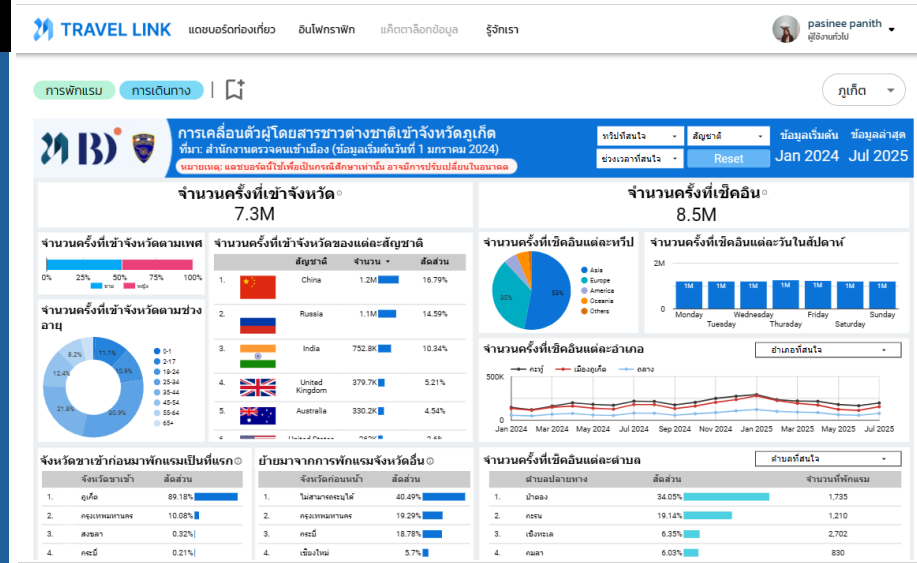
TRAVEL LINK แดชบอร์ดท่องเที่ยว อินโฟกราฟิก แค็ตตาล็อกข้อมูล รู้จักเรา

pasinee panith
ผู้ใช้งานทั่วไป

การพักแรม การเดินทาง

ภูเก็ต

การเคลื่อนตัวผู้โดยสารชาวต่างชาติเข้าจังหวัดภูเก็ต
ที่มา: สำนักงานตรวจคนเข้าเมือง (ข้อมูลเริ่มต้นวันที่ 1 มกราคม 2024)
หมายเหตุ: แดชบอร์ดนี้ใช้เพื่อเป็นกรณีศึกษาเท่านั้น อาจมีการปรับเปลี่ยนในอนาคต

ทวีปที่สนใจ
สัญชาติ
ช่วงเวลาที่สนใจ
Reset

ข้อมูลเริ่มต้น Jan 2024
ข้อมูลล่าสุด Jul 2025

จำนวนครั้งที่เข้าจังหวัด
7.3M

จำนวนครั้งที่เช็คอิน
8.5M

จำนวนครั้งที่เข้าจังหวัดตามเพศ
0% 25% 50% 75% 100%
ชาย หญิง

จำนวนครั้งที่เข้าจังหวัดตามช่วงอายุ
11.7% 10.8% 20.9% 21.6% 12.4% 8.2%
0-1 2-17 18-24 25-34 35-44 45-54 55-64 65+

จำนวนครั้งที่เข้าจังหวัดของแต่ละสัญชาติ

| | สัญชาติ | จำนวน | สัดส่วน |
|---|---|---|---|
| 1. | China | 1.2M | 16.79% |
| 2. | Russia | 1.1M | 14.59% |
| 3. | India | 752.8K | 10.34% |
| 4. | United Kingdom | 379.7K | 5.21% |
| 5. | Australia | 330.2K | 4.54% |
| 6. | United States | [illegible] | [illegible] |

จำนวนครั้งที่เช็คอินแต่ละทวีป
58% 33%
Asia Europe America Oceania Others

จำนวนครั้งที่เช็คอินแต่ละวันในสัปดาห์
2M
0
1M 1M 1M 1M 1M 1M 1M
Monday Tuesday Wednesday Thursday Friday Saturday Sunday

จำนวนครั้งที่เช็คอินแต่ละอำเภอ
อำเภอที่สนใจ
กะทู้ เมืองภูเก็ต ถลาง
500K
0
Jan 2024 Mar 2024 May 2024 Jul 2024 Sep 2024 Nov 2024 Jan 2025 Mar 2025 May 2025 Jul 2025

จังหวัดขาเข้าก่อนมาพักแรมเป็นที่แรก

| | จังหวัดขาเข้า | สัดส่วน |
|---|---|---|
| 1. | ภูเก็ต | 89.18% |
| 2. | กรุงเทพมหานคร | 10.08% |
| 3. | สงขลา | 0.32% |
| 4. | กระบี่ | 0.21% |

ย้ายมาจากการพักแรมจังหวัดอื่น

| | จังหวัดก่อนหน้า | สัดส่วน |
|---|---|---|
| 1. | ไม่สามารถระบุได้ | 40.49% |
| 2. | กรุงเทพมหานคร | 19.29% |
| 3. | กระบี่ | 18.78% |
| 4. | เชียงใหม่ | 5.7% |

จำนวนครั้งที่เช็คอินแต่ละตำบล
ตำบลที่สนใจ

| | ตำบลปลายทาง | สัดส่วน | จำนวนที่พักแรม |
|---|---|---|---|
| 1. | ป่าตอง | 34.05% | 1,735 |
| 2. | กะรน | 19.14% | 1,210 |
| 3. | เชิงทะเล | 6.35% | 2,702 |
| 4. | กมลา | 6.03% | 830 |